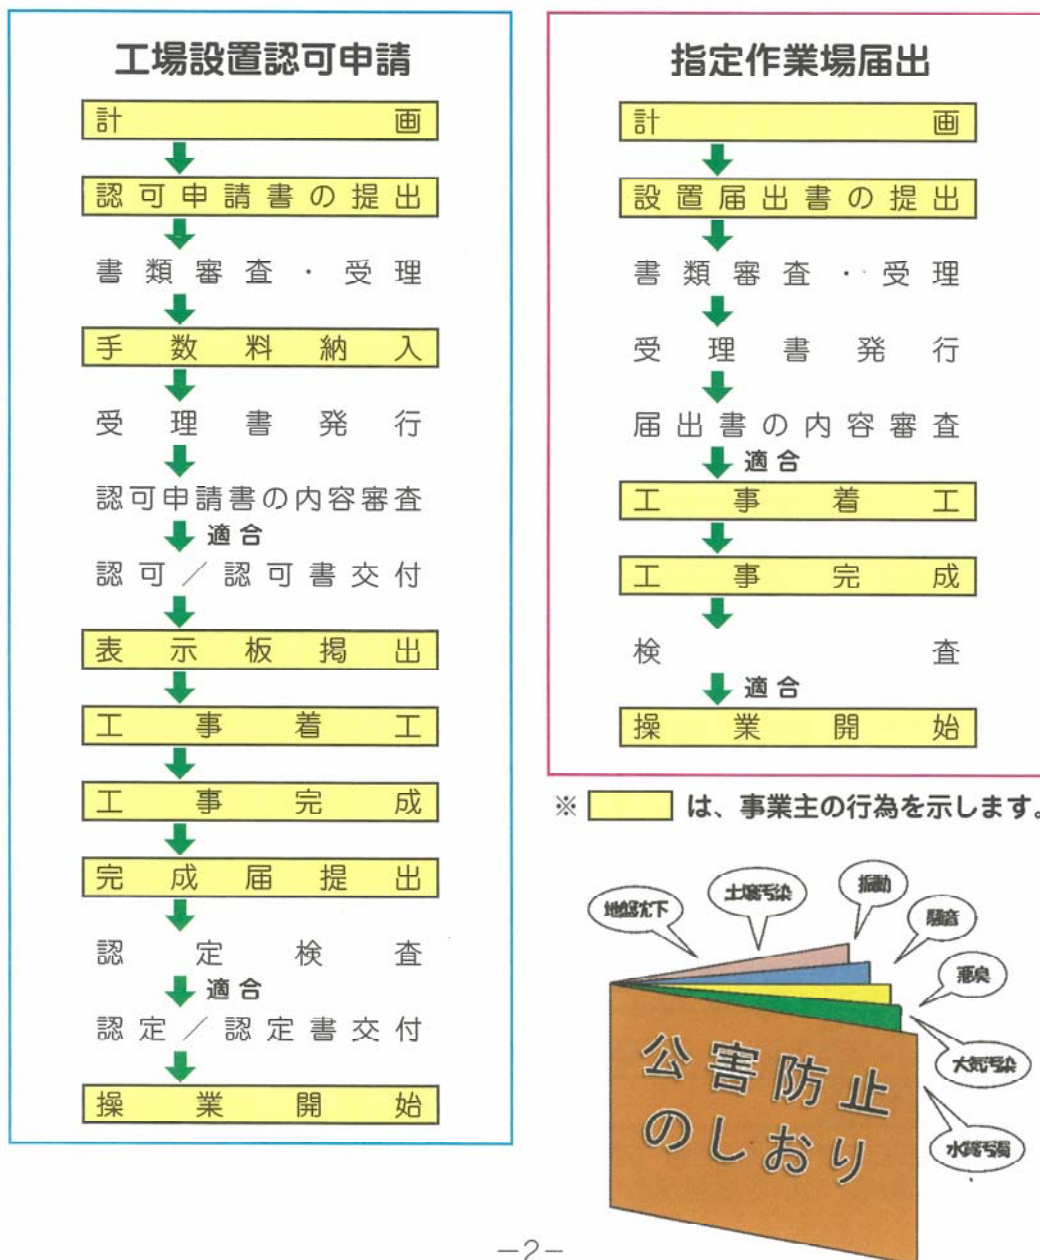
工場設置認可申請

計画
認可申請書の提出
書類審査・受理
手数料納入
受理書発行
認可申請書の内容審査
適合
認可／認可書交付
表示板掲出
工事着工
工事完成
完成届提出
認定検査
適合
認定／認定書交付
操業開始

指定作業場届出

計画
設置届出書の提出
書類審査・受理
受理書発行
届出書の内容審査
適合
工事着工
工事完成
検査
適合
操業開始

※ は、事業主の行為を示します。

地盤沈下
土壌汚染
振動
騒音
悪臭
大気汚染
水質汚濁

公害防止のしおり

－2－